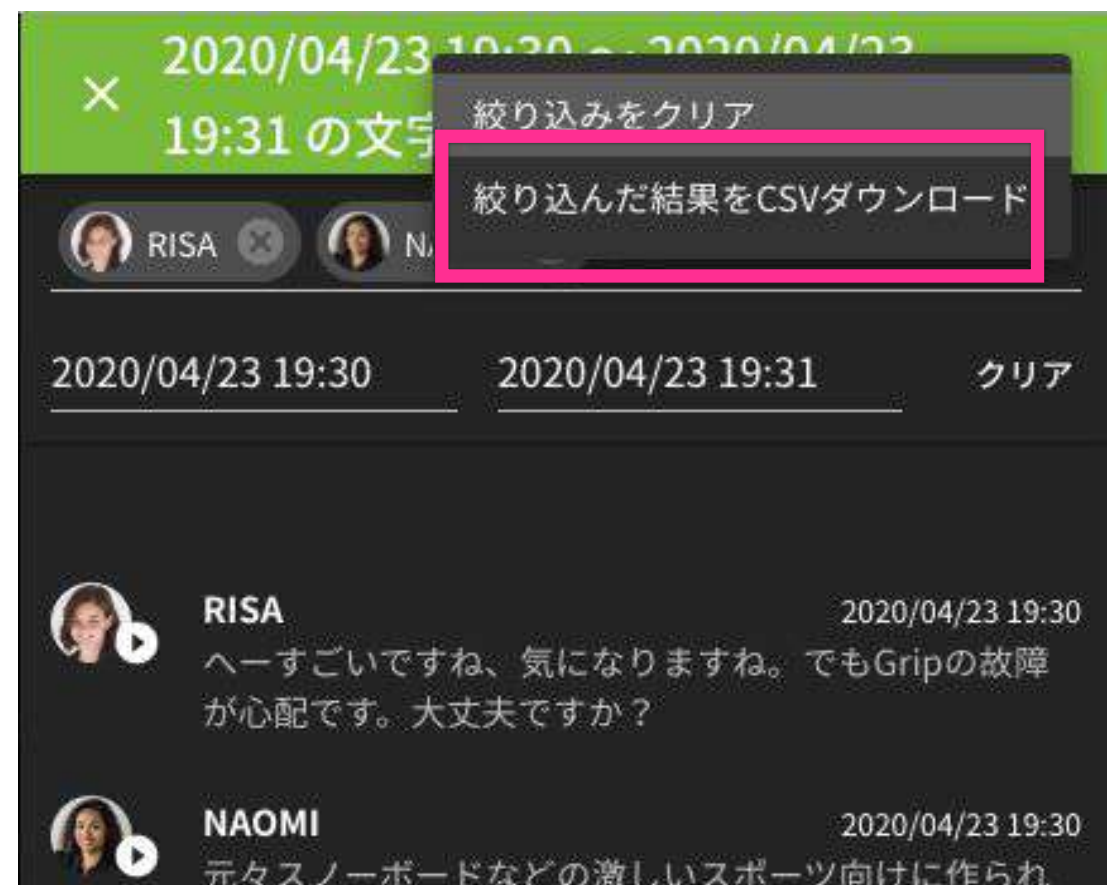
×
2020/04/23 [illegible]
19:31 の文字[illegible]

絞り込みをクリア
絞り込んだ結果をCSVダウンロード

RISA
NA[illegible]

2020/04/23 19:30
2020/04/23 19:31
クリア

RISA
2020/04/23 19:30
へーすごいですね、気になりますね。でもGripの故障が心配です。大丈夫ですか？

NAOMI
2020/04/23 19:30
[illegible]